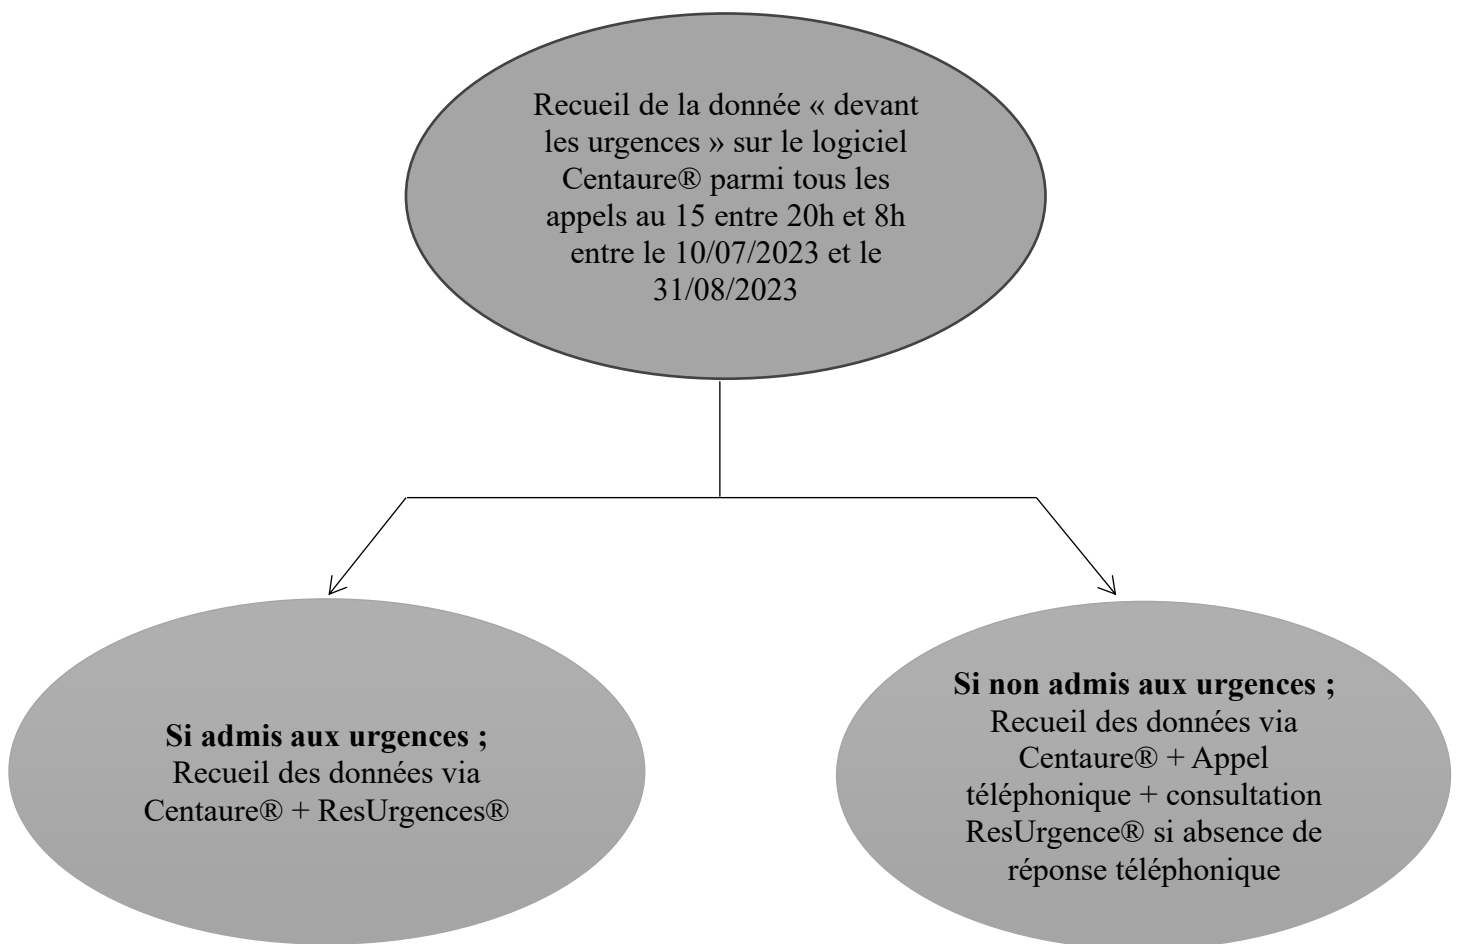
Recueil de la donnée « devant les urgences » sur le logiciel Centaure® parmi tous les appels au 15 entre 20h et 8h entre le 10/07/2023 et le 31/08/2023

**Si admis aux urgences ;**
Recueil des données via Centaure® + ResUrgences®

**Si non admis aux urgences ;**
Recueil des données via Centaure® + Appel téléphonique + consultation ResUrgence® si absence de réponse téléphonique